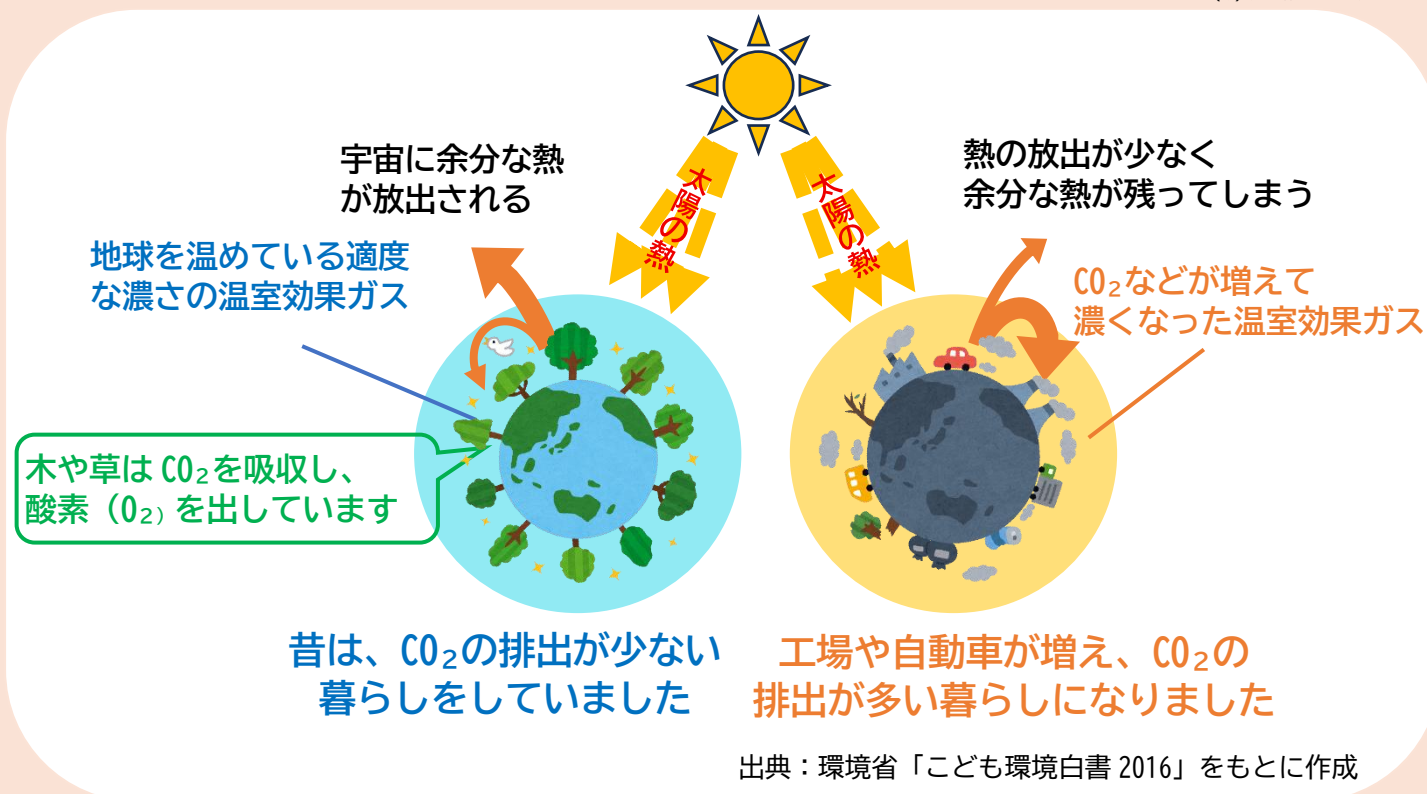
宇宙に余分な熱が放出される

太陽の熱

太陽の熱

熱の放出が少なく余分な熱が残ってしまう

地球を温めている適度な濃さの温室効果ガス

$CO_2$などが増えて濃くなった温室効果ガス

木や草は$CO_2$を吸収し、酸素（$O_2$）を出しています

昔は、$CO_2$の排出が少ない暮らしをしていました

工場や自動車が増え、$CO_2$の排出が多い暮らしになりました

出典：環境省「こども環境白書 2016」をもとに作成